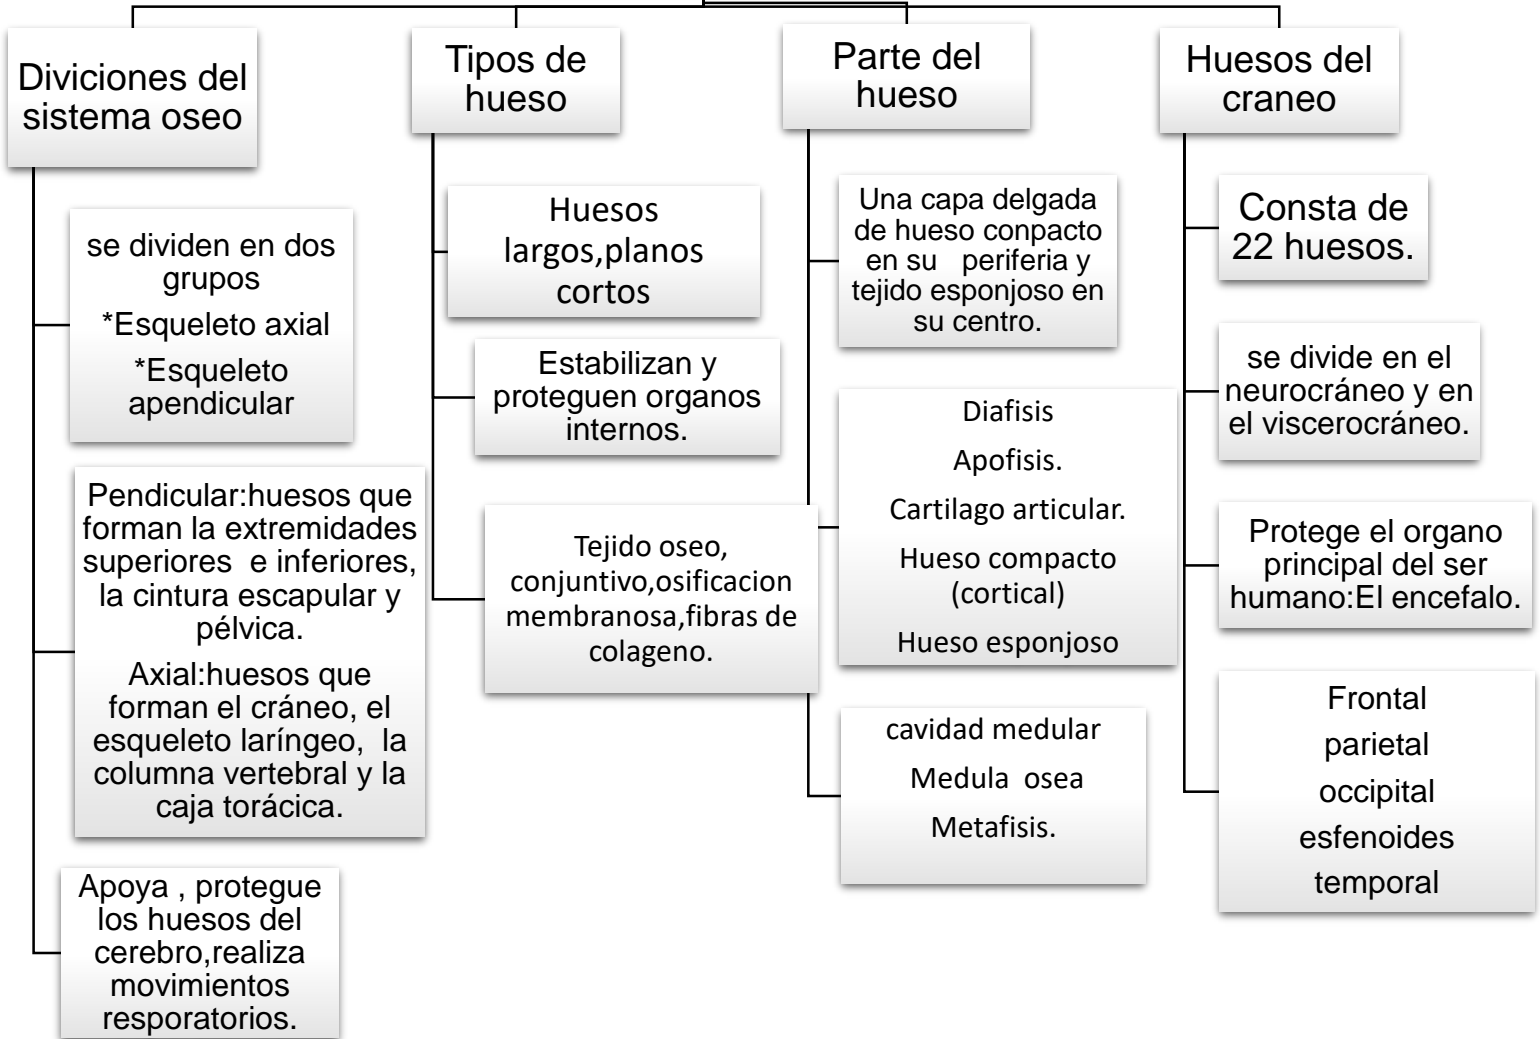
Diviciones del sistema oseo

se dividen en dos grupos

*Esqueleto axial

*Esqueleto apendicular

Pendicular:huesos que forman la extremidades superiores e inferiores, la cintura escapular y pélvica.

Axial:huesos que forman el cráneo, el esqueleto laríngeo, la columna vertebral y la caja torácica.

Apoya , protegue los huesos del cerebro,realiza movimientos resporatorios.

Tipos de hueso

Huesos largos,planos cortos

Estabilizan y proteguen organos internos.

Tejido oseo, conjuntivo,osificacion membranosa,fibras de colageno.

Parte del hueso

Una capa delgada de hueso conpacto en su periferia y tejido esponjoso en su centro.

Diafisis

Apofisis.

Cartilago articular.

Hueso compacto (cortical)

Hueso esponjoso

cavidad medular

Medula osea

Metafisis.

Huesos del craneo

Consta de 22 huesos.

se divide en el neurocráneo y en el viscerocráneo.

Protege el organo principal del ser humano:El encefalo.

Frontal

parietal

occipital

esfenoides

temporal